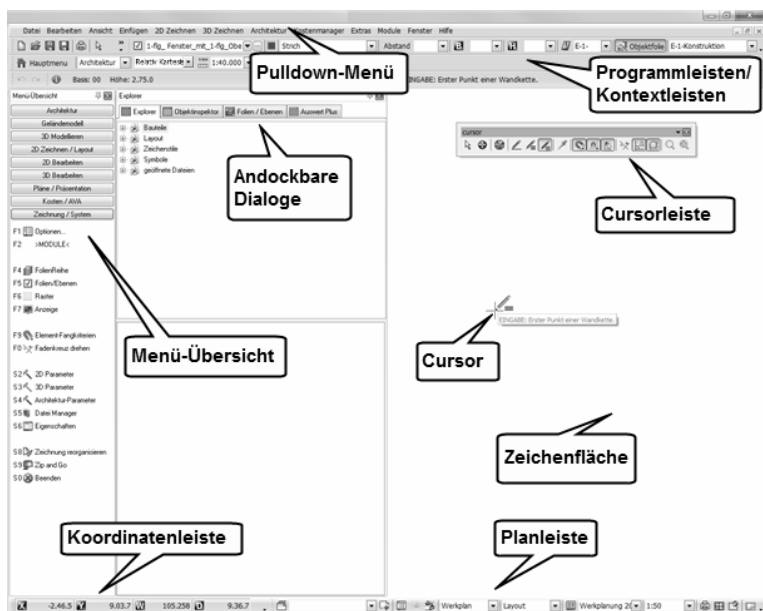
Datei Bearbeiten Ansicht Einfügen 2D Zeichnen 3D Zeichnen Architektur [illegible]manager Extras Module Fenster Hilfe

1-flg_Fenster_mit_1-flg_Obe Strich Abstand E-1- Objektfolie E-1-Konstruktion

Hauptmenu Architektur Relativ Kartesisch 1:40.000

Pulldown-Menü

Programmleisten/ Kontextleisten

Bass: 00 Höhe: 2.75.0

EINGABE: Erster Punkt einer Wandkette.

Menü-Übersicht

Explorer

Architektur
Geländemodell
3D Modellieren
2D Zeichnen / Layout
2D Bearbeiten
3D Bearbeiten
Pläne / Präsentation
Kosten / AVA
Zeichnung / System

Explorer Objektinspektor Folien / Ebenen Auswert Plus

Bauteile
Layout
Zeichenstile
Symbole
geöffnete Dateien

Andockbare Dialoge

cursor

Cursorleiste

F1 Optionen...
F2 >MODULE<

F4 FolienReihe
F5 Folien/Ebenen
F6 Raster
F7 Anzeige

F9 Element-Fangkriterien
F0 Fadenkreuz drehen

Menü-Übersicht

EINGABE: Erster Punkt einer Wandkette.

Cursor

S2 2D Parameter
S3 3D Parameter
S4 Architektur-Parameter
S5 Datei Manager
S6 Eigenschaften

S8 Zeichnung reorganisieren
S9 Zip and Go
S0 Beenden

Zeichenfläche

Koordinatenleiste

Planleiste

-2.46.5 9.03.7 105.258 9.36.7

Werkplan Layout Werkplanung 2( 1:50